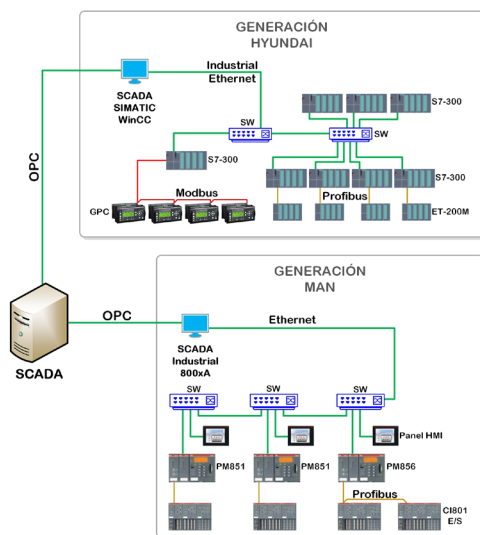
GENERACIÓN HYUNDAI

SCADA SIMATIC WinCC

Industrial Ethernet

SW

SW

S7-300

S7-300

Modbus

GPC

S7-300

Profibus

ET-200M

OPC

SCADA

GENERACIÓN MAN

OPC

SCADA Industrial 800xA

Ethernet

SW

SW

SW

Panel HMI

PM851

PM851

PM856

Profibus

CI801 E/S